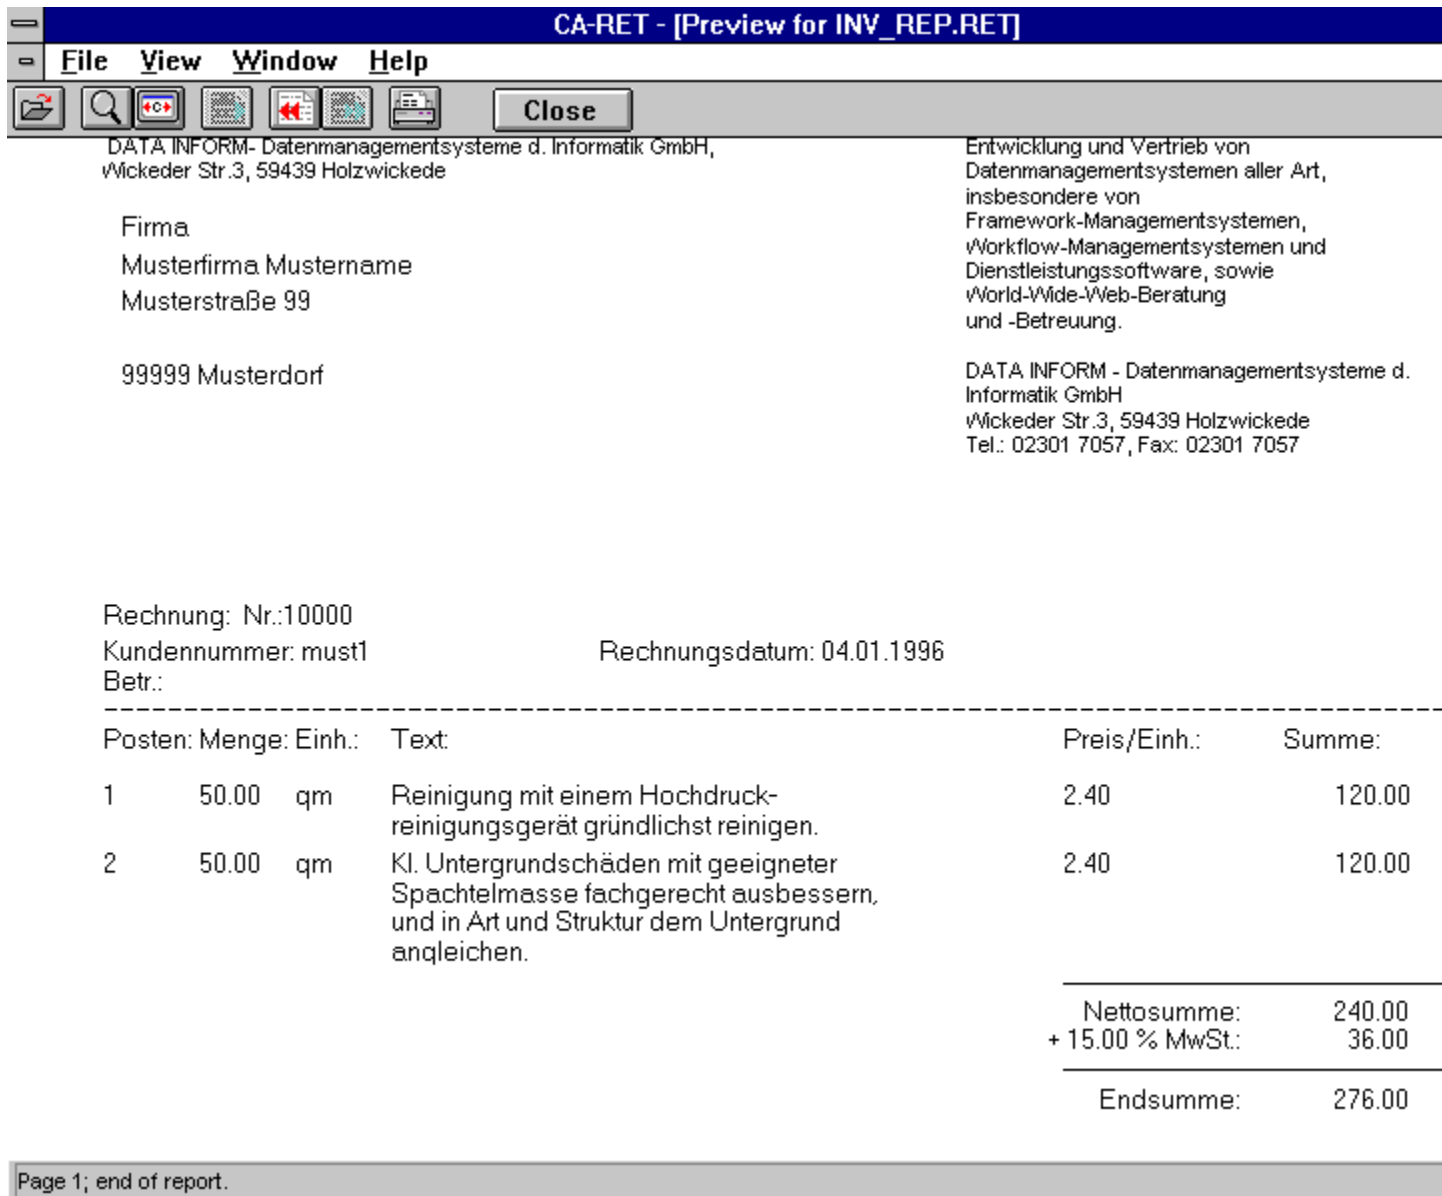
CA-RET - [Preview for INV_REP.RET]

File View Window Help

Close

DATA INFORM- Datenmanagementsysteme d. Informatik GmbH, Wickeder Str.3, 59439 Holzwickede

Firma
Musterfirma Mustername
Musterstraße 99

99999 Musterdorf

Entwicklung und Vertrieb von Datenmanagementsystemen aller Art, insbesondere von Framework-Managementsystemen, Workflow-Managementsystemen und Dienstleistungssoftware, sowie World-Wide-Web-Beratung und -Betreuung.

DATA INFORM - Datenmanagementsysteme d. Informatik GmbH
Wickeder Str.3, 59439 Holzwickede
Tel.: 02301 7057, Fax: 02301 7057

Rechnung: Nr.:10000
Kundennummer: must1
Rechnungsdatum: 04.01.1996
Betr.:

| Posten: | Menge: | Einh.: | Text: | Preis/Einh.: | Summe: |
|---|---|---|---|---|---|
| 1 | 50.00 | qm | Reinigung mit einem Hochdruckreinigungsgerät gründlichst reinigen. | 2.40 | 120.00 |
| 2 | 50.00 | qm | Kl. Untergrundschäden mit geeigneter Spachtelmasse fachgerecht ausbessern, und in Art und Struktur dem Untergrund angleichen. | 2.40 | 120.00 |

Nettosumme: 240.00
+ 15.00 % MwSt.: 36.00

Endsumme: 276.00

Page 1; end of report.